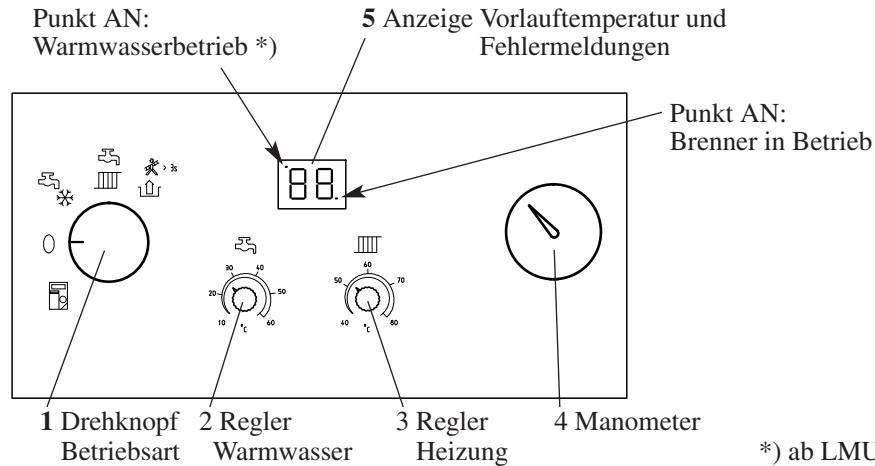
Punkt AN:
Warmwasserbetrieb *)

**5** Anzeige Vorlauftemperatur und Fehlermeldungen

Punkt AN:
Brenner in Betrieb

> 3s

88.

30 40
20 50
10 60
°C

60
50 70
40 80
°C

**1** Drehknopf Betriebsart

2 Regler Warmwasser

3 Regler Heizung

4 Manometer

*) ab LMU